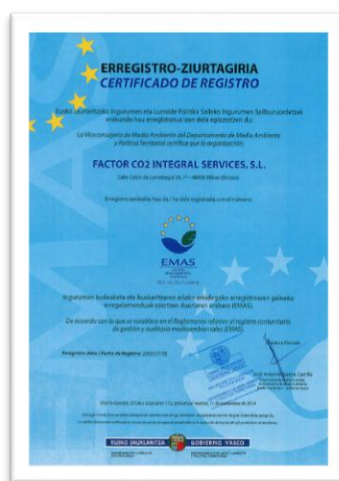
ERREGISTRO-ZIURTAGIRIA
CERTIFICADO DE REGISTRO

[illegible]

La Viceconsejería de Medio Ambiente del Departamento de Medio Ambiente y Política Territorial certifica que la organización:

FACTOR CO2 INTEGRAL SERVICES, S.L.

Calle Colón de Larreátegui 26, 1º - 48001 Bilbao (Bizkaia)

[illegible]

EMAS

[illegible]

De acuerdo con lo que se establece en el Reglamento relativo al registro comunitario de gestión y auditoría medioambientales (EMAS).

Erregistro-data / Fecha de Registro: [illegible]

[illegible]

José Antonio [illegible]

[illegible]

EUSKO JAURLARITZA
GOBIERNO VASCO